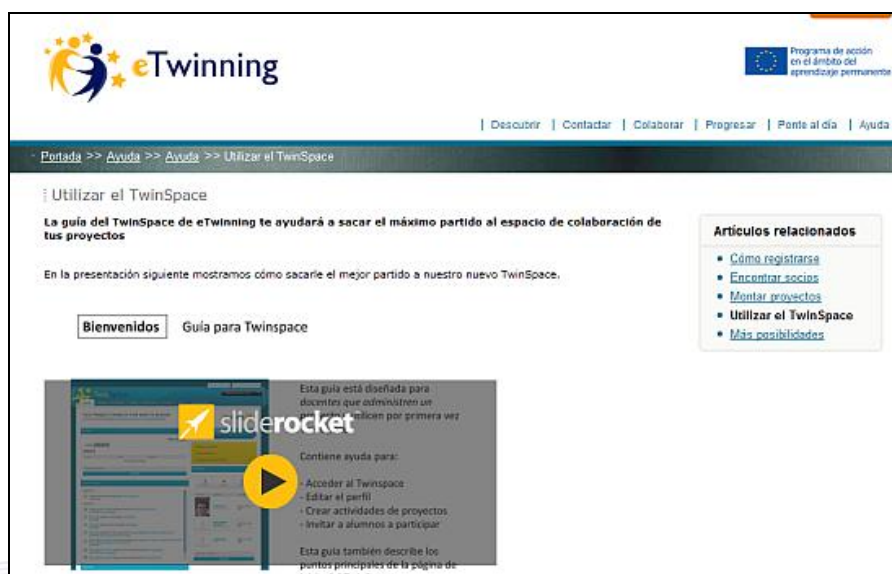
eTwinning

Programa de acción en el ámbito del aprendizaje permanente

| Descubrir | Contactar | Colaborar | Progresar | Ponte al día | Ayuda

Portada >> Ayuda >> Ayuda >> Utilizar el TwinSpace

Utilizar el TwinSpace

La guía del TwinSpace de eTwinning te ayudará a sacar el máximo partido al espacio de colaboración de tus proyectos

En la presentación siguiente mostramos cómo sacarle el mejor partido a nuestro nuevo TwinSpace.

Bienvenidos Guía para Twinspace

Esta guía está diseñada para docentes que administren un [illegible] utilicen por primera vez

sliderocket

Contiene ayuda para:

- Acceder al Twinspace
- Editar el perfil
- Crear actividades de proyectos
- Invitar a alumnos a participar

Esta guía también describe los puntos principales de la página de

Artículos relacionados

• Cómo registrarse
• Encontrar socios
• Montar proyectos
• Utilizar el TwinSpace
• Más posibilidades